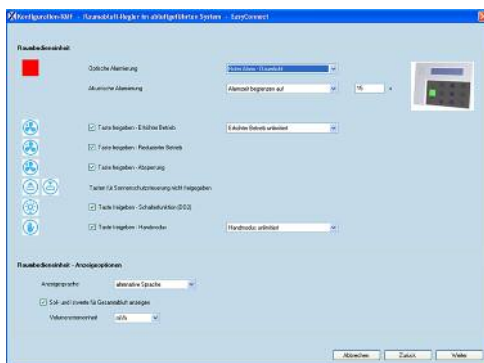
Konfiguration-Hilfe - Raumablauft-Regler im abluftgeführten System - EasyConnect

Raumbedieneinheit

Optische Alarmierung | Rotes Alarm-Dauerlicht

Akustische Alarmierung | Alarmzeit begrenzen auf | 15 | s

Taste freigeben - Erhöhter Betrieb | Erhöhter Betrieb unlimitiert

Taste freigeben - Reduzierter Betrieb

Taste freigeben - Absperrung

Tasten für Sonnenschutzsteuerung nicht freigegeben

Taste freigeben - Schaltfunktion (DO2)

Taste freigeben - Handmodus | Handmodus unlimitiert

Raumbedieneinheit - Anzeigeoptionen

Anzeigesprache | alternative Sprache

Soll- und Istwerte für Gesamtabluft anzeigen

Volumenstromeinheit | m3/h

Abbrechen | Zurück | Weiter